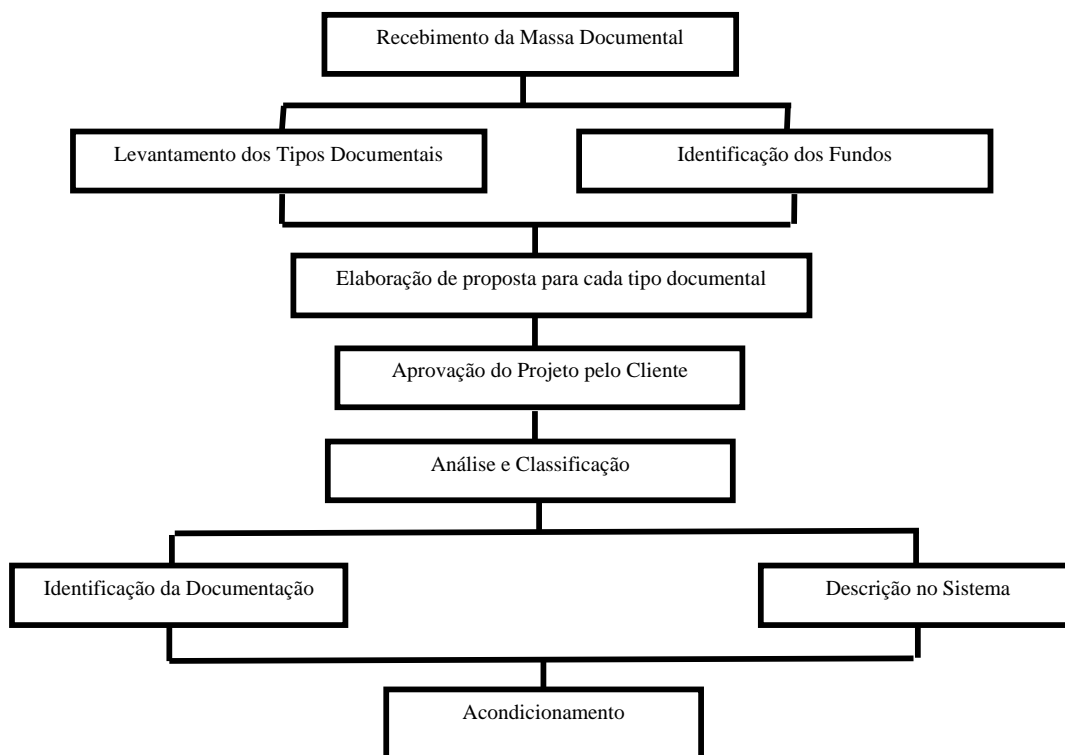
Recebimento da Massa Documental

Levantamento dos Tipos Documentais

Identificação dos Fundos

Elaboração de proposta para cada tipo documental

Aprovação do Projeto pelo Cliente

Análise e Classificação

Identificação da Documentação

Descrição no Sistema

Acondicionamento